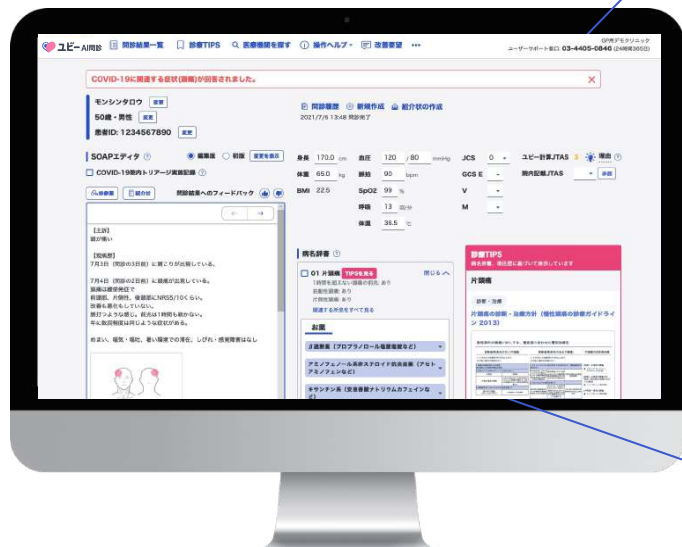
ユビー AI問診 問診結果一覧 診察TIPS 医療機関を探す 操作ヘルプ 改善要望 •••

GP用デモクリニック
ユーザーサポート窓口 03-4405-0846 (24時間365日)

COVID-19に関連する症状(頭痛)が回答されました。 ×

モンシンタロウ 変更
50歳・男性 変更
患者ID: 1234567890 変更

問診履歴 新規作成 紹介状の作成
2021/7/6 13:48 問診完了

SOAPエディタ ? 編集後 前版 変更を表示
COVID-19院内トリアージ実施記録 ?

身長 170.0 cm 血圧 120 / 80 mmHg JCS 0
体重 65.0 kg 脈拍 90 bpm GCS E
BMI 22.5 SpO2 99 % V
呼吸 13 回/分 M
体温 36.5 ℃

ユビー計算JTAS 2 ? 確定 ?
院内記載JTAS 参照

問診結果へのフィードバック

【主訴】
頭が痛い

【現病歴】
7月3日(問診の3日前)に肩こりが出現している。

7月4日(問診の2日前)に頭痛が出現している。
頭痛は繰り返発症です
前頭部、片側性、後頭部にNRS5/10くらい。
改善も悪化もしていない。
脈打つような感じ。数日は1時間も続かない。
年に数回程度は同じような症状がある。

めまい、嘔気・嘔吐、者い眼窩での滞在、しびれ・感覚障害はなし

病名辞書 ?
01 片頭痛 TIPSを見る 閉じる
「時間を超えない頭痛の前兆: あり
若年性頭痛: あり
片側性頭痛: あり
関連する所見をすべて見る

お薬
β遮断薬 (プロプラノロール塩酸塩錠など)
アセトアミノフェン・非ステロイド抗炎症薬 (アセトアミノフェンなど)
キサンチン系 (安息香酸ナトリウムカフェインなど)

診療TIPS
病名辞書、患者に基づいて表示しています
片頭痛
診察・治療
片頭痛の診断・治療方針 (慢性頭痛の診療ガイドライン 2013)